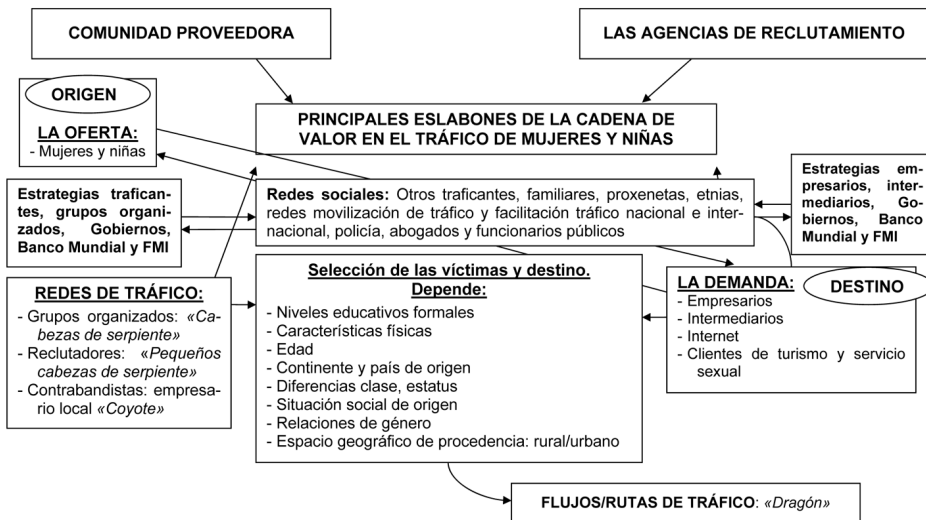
COMUNIDAD PROVEEDORA

LAS AGENCIAS DE RECLUTAMIENTO

ORIGEN

LA OFERTA:
- Mujeres y niñas

PRINCIPALES ESLABONES DE LA CADENA DE VALOR EN EL TRÁFICO DE MUJERES Y NIÑAS

Estrategias traficantes, grupos organizados, Gobiernos, Banco Mundial y FMI

Redes sociales: Otros traficantes, familiares, proxenetas, etnias, redes movilización de tráfico y facilitación tráfico nacional e internacional, policía, abogados y funcionarios públicos

Estrategias empresarios, intermediarios, Gobiernos, Banco Mundial y FMI

REDES DE TRÁFICO:
- Grupos organizados: «Cabezas de serpiente»
- Reclutadores: «Pequeños cabezas de serpiente»
- Contrabandistas: empresario local «Coyote»

Selección de las víctimas y destino. Depende:
- Niveles educativos formales
- Características físicas
- Edad
- Continente y país de origen
- Diferencias clase, estatus
- Situación social de origen
- Relaciones de género
- Espacio geográfico de procedencia: rural/urbano

LA DEMANDA:
- Empresarios
- Intermediarios
- Internet
- Clientes de turismo y servicio sexual

DESTINO

FLUJOS/RUTAS DE TRÁFICO: «Dragón»